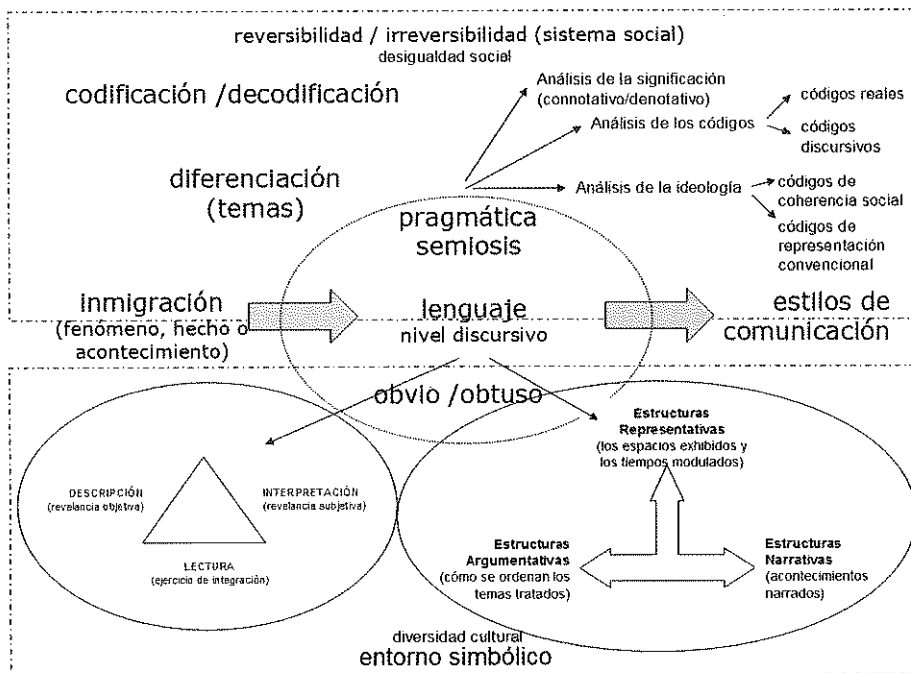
reversibilidad / irreversibilidad (sistema social)
desigualdad social

codificación /decodificación

Análisis de la significación (connotativo/denotativo)

Análisis de los códigos

códigos reales

códigos discursivos

diferenciación (temas)

Análisis de la ideología

códigos de coherencia social

códigos de representación convencional

pragmática
semiosis

inmigración
(fenómeno, hecho o acontecimiento)

lenguaje
nivel discursivo

estilos de comunicación

obvio /obtuso

DESCRIPCIÓN
(revelancia objetiva)

INTERPRETACIÓN
(revelancia subjetiva)

LECTURA
(ejercicio de integración)

Estructuras Representativas
(los espacios exhibidos y los tiempos modulados)

Estructuras Argumentativas
(cómo se ordenan los temas tratados)

Estructuras Narrativas
(acontecimientos narrados)

diversidad cultural
entorno simbólico